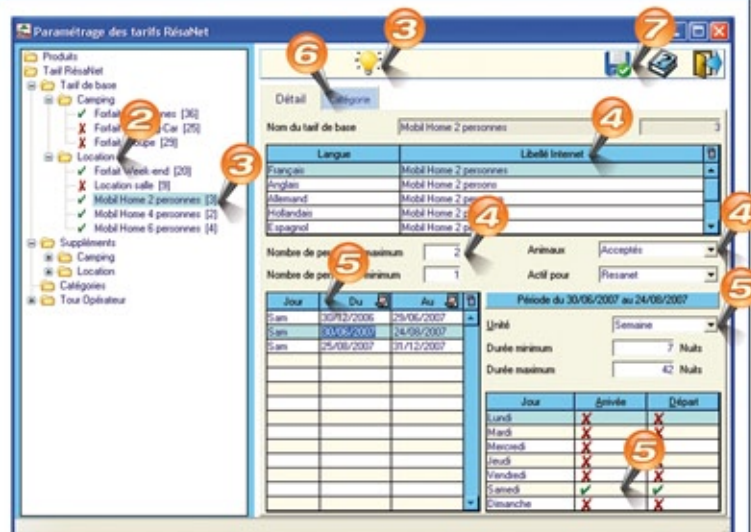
Paramétrage des tarifs RésaNet

Produits
Tarif RésaNet
Tarif de base
Camping
Forfait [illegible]nes [36]
Forfait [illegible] Car [25]
Forfait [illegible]oupe [29]
Location
Forfait Week-end [20]
Location salle [9]
Mobil Home 2 personnes [3]
Mobil Home 4 personnes [2]
Mobil Home 6 personnes [4]
Suppléments
Camping
Location
Catégories
Tour Opérateur

Détail
Catégorie

Nom du tarif de base
Mobil Home 2 personnes
3

| Langue | Libellé Internet |
|---|---|
| Français | Mobil Home 2 personnes |
| Anglais | Mobil Home 2 persons |
| Allemand | Mobil Home 2 pe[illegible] |
| Hollandais | Mobil Home 2 p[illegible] |
| Espagnol | Mobil Home 2 p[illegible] |

Nombre de per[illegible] maximum 2
Nombre de per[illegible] minimum 1
Animaux Acceptés
Actif pour Resanet

| Jour | Du | Au |
|---|---|---|
| Sam | 30/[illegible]2/2006 | 29/06/2007 |
| Sam | 30/06/2007 | 24/08/2007 |
| Sam | 25/08/2007 | 31/12/2007 |

Période du 30/06/2007 au 24/08/2007
Unité Semaine
Durée minimum 7 Nuits
Durée maximum 42 Nuits

| Jour | Arrivée | Départ |
|---|---|---|
| Lundi | | |
| Mardi | | |
| Mercredi | | |
| Jeudi | | |
| Vendredi | | |
| Samedi | | |
| Dimanche | | |

2
3
3
4
4
4
5
5
5
6
7